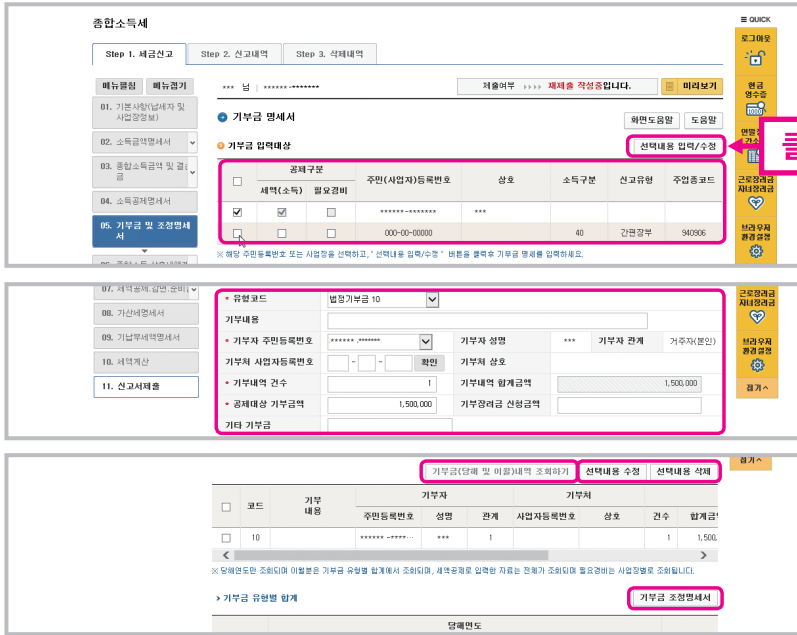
종합소득세

Step 1. 세금신고 | Step 2. 신고내역 | Step 3. 삭제내역

메뉴펼침 | 메뉴접기

01. 기본사항(납세자 및 사업장정보)
02. 소득금액명세서
03. 종합소득금액 및 결손금
04. 소득공제명세서
05. 기부금 및 조정명세서

*** 님 | ******-*******

제출여부 ▸▸▸▸ 재제출 작성중입니다. | 미리보기

기부금 명세서

화면도움말 | 도움말

기부금 입력대상

선택내용 입력/수정

| | 공제구분 | | 주민(사업자)등록번호 | 상호 | 소득구분 | 신고유형 | 주업종코드 |
|---|---|---|---|---|---|---|---|
| | 세액(소득) | 필요경비 | | | | | |
| ☑ | ☑ | ☐ | ******-******* | *** | | | |
| ☐ | ☐ | ☐ | 000-00-00000 | | 40 | 간편장부 | 940906 |

※ 해당 주민등록번호 또는 사업장을 선택하고, '선택내용 입력/수정' 버튼을 클릭후 기부금 명세를 입력하세요.

QUICK
로그아웃
현금영수증
연말정산간소화
근로장려금자녀장려금
브라우저 환경설정

07. 세액공제,감면,준비금
08. 가산세명세서
09. 기납부세액명세서
10. 세액계산
11. 신고서제출

| * 유형코드 | 법정기부금 10 | | |
|---|---|---|---|
| 기부내용 | | | |
| * 기부자 주민등록번호 | ****** ******* | 기부자 성명 | *** 기부자 관계 거주자(본인) |
| 기부처 사업자등록번호 | - - 확인 | 기부처 상호 | |
| * 기부내역 건수 | 1 | 기부내역 합계금액 | 1,500,000 |
| * 공제대상 기부금액 | 1,500,000 | 기부장려금 신청금액 | |
| 기타 기부금 | | | |

근로장려금자녀장려금
브라우저 환경설정
접기^

접기^

기부금(당해 및 이월)내역 조회하기 | 선택내용 수정 | 선택내용 삭제

| | 코드 | 기부내용 | 기부자 | | | 기부처 | | 건수 | 합계금액 |
|---|---|---|---|---|---|---|---|---|---|
| | | | 주민등록번호 | 성명 | 관계 | 사업자등록번호 | 상호 | | |
| ☐ | 10 | | ****** -****** | *** | 1 | | | 1 | 1,500, |

※ 당해연도만 조회되며 이월분은 기부금 유형별 합계에서 조회되며, 세액공제로 입력한 자료는 전체가 조회되며 필요경비는 사업장별로 조회됩니다.

기부금 유형별 합계

기부금 조정명세서

당해연도